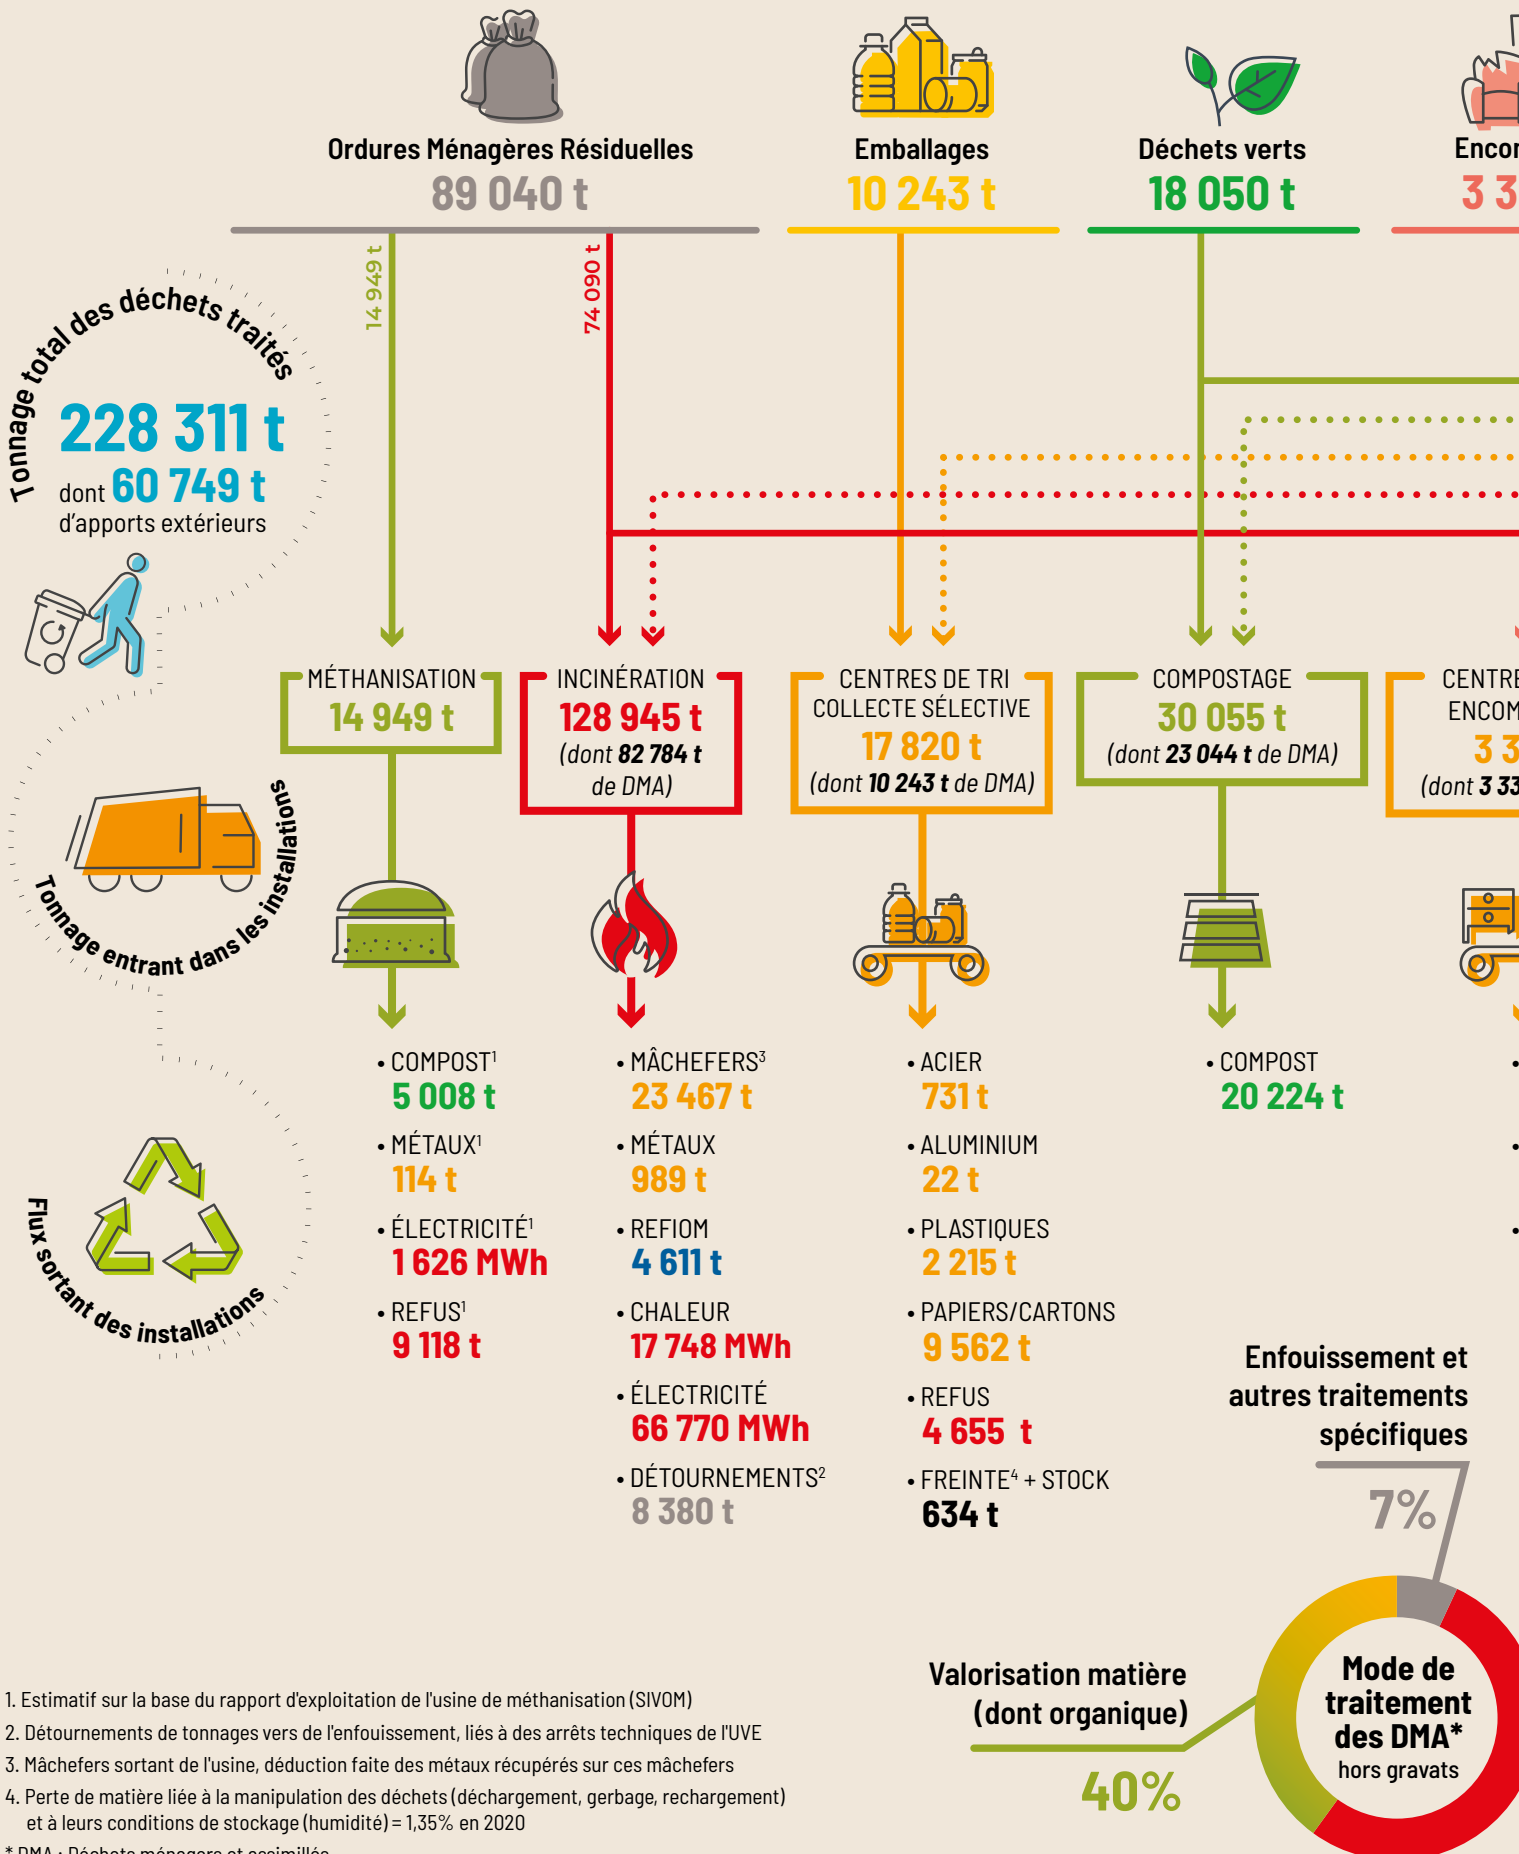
Ordures Ménagères Résiduelles
89 040 t

Emballages
10 243 t

Déchets verts
18 050 t

Encor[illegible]
3 3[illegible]

14 949 t

74 090 t

Tonnage total des déchets traités
228 311 t
dont 60 749 t
d'apports extérieurs

Tonnage entrant dans les installations

MÉTHANISATION
14 949 t

INCINÉRATION
128 945 t
(dont 82 784 t de DMA)

CENTRES DE TRI COLLECTE SÉLECTIVE
17 820 t
(dont 10 243 t de DMA)

COMPOSTAGE
30 055 t
(dont 23 044 t de DMA)

CENTRE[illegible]
ENCOM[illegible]
3 3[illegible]
(dont 3 33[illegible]

Flux sortant des installations

• COMPOST¹
5 008 t
• MÉTAUX¹
114 t
• ÉLECTRICITÉ¹
1 626 MWh
• REFUS¹
9 118 t

• MÂCHEFERS³
23 467 t
• MÉTAUX
989 t
• REFIOM
4 611 t
• CHALEUR
17 748 MWh
• ÉLECTRICITÉ
66 770 MWh
• DÉTOURNEMENTS²
8 380 t

• ACIER
731 t
• ALUMINIUM
22 t
• PLASTIQUES
2 215 t
• PAPIERS/CARTONS
9 562 t
• REFUS
4 655 t
• FREINTE⁴ + STOCK
634 t

• COMPOST
20 224 t

Enfouissement et autres traitements spécifiques
7%

Valorisation matière (dont organique)
40%

Mode de traitement des DMA*
hors gravats

1. Estimatif sur la base du rapport d'exploitation de l'usine de méthanisation (SIVOM)
2. Détournements de tonnages vers de l'enfouissement, liés à des arrêts techniques de l'UVE
3. Mâchefers sortant de l'usine, déduction faite des métaux récupérés sur ces mâchefers
4. Perte de matière liée à la manipulation des déchets (déchargement, gerbage, rechargement) et à leurs conditions de stockage (humidité) = 1,35% en 2020
* DMA : Déchets ménagers et assimilés